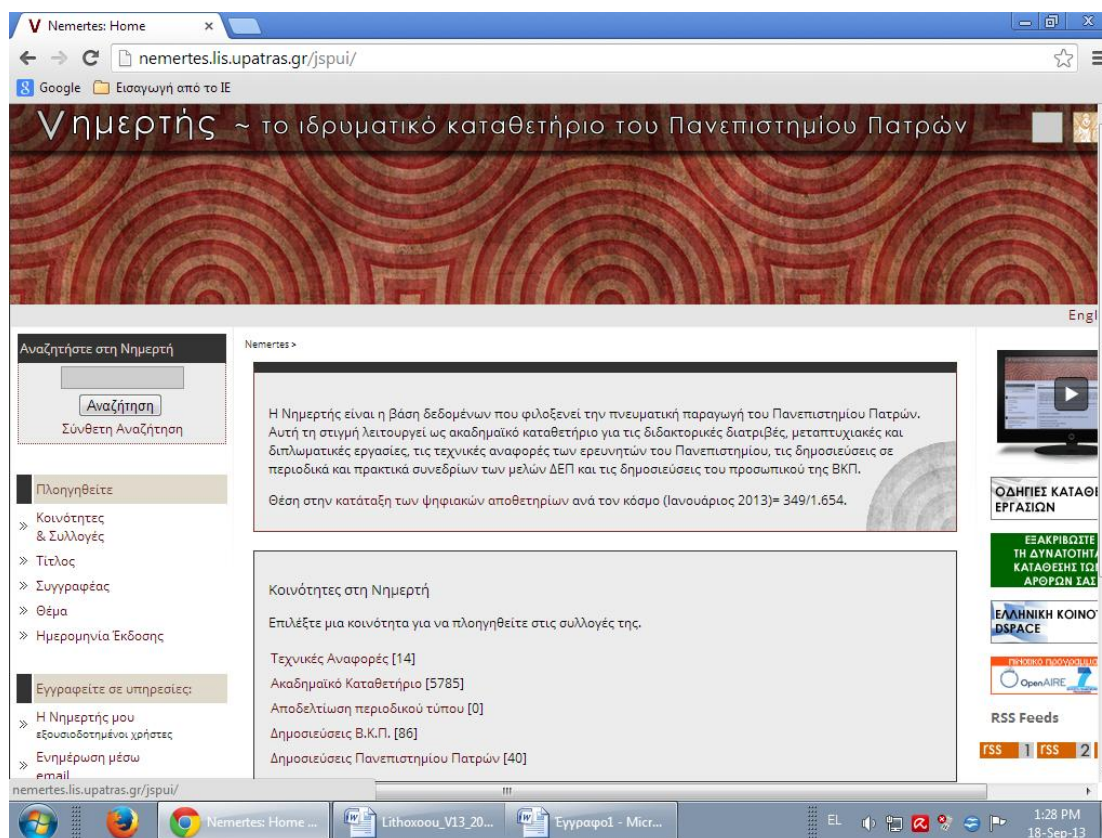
Nemertes: Home ×

nemertes.lis.upatras.gr/jspui/

Google Εισαγωγή από το IE

Νημερτής ~ το ιδρυματικό καταθετήριο του Πανεπιστημίου Πατρών

Engl

Αναζητήστε στη Νημερτή

Αναζήτηση

Σύνθετη Αναζήτηση

Πλοηγηθείτε

» Κοινότητες & Συλλογές

» Τίτλος

» Συγγραφέας

» Θέμα

» Ημερομηνία Έκδοσης

Εγγραφείτε σε υπηρεσίες:

» Η Νημερτής μου εξουσιοδοτημένοι χρήστες

» Ενημέρωση μέσω email

Nemertes >

Η Νημερτής είναι η βάση δεδομένων που φιλοξενεί την πνευματική παραγωγή του Πανεπιστημίου Πατρών. Αυτή τη στιγμή λειτουργεί ως ακαδημαϊκό καταθετήριο για τις διδακτορικές διατριβές, μεταπτυχιακές και διπλωματικές εργασίες, τις τεχνικές αναφορές των ερευνητών του Πανεπιστημίου, τις δημοσιεύσεις σε περιοδικά και πρακτικά συνεδρίων των μελών ΔΕΠ και τις δημοσιεύσεις του προσωπικού της ΒΚΠ.

Θέση στην κατάταξη των ψηφιακών αποθετηρίων ανά τον κόσμο (Ιανουάριος 2013)= 349/1.654.

Κοινότητες στη Νημερτή

Επιλέξτε μια κοινότητα για να πλοηγηθείτε στις συλλογές της.

Τεχνικές Αναφορές [14]

Ακαδημαϊκό Καταθετήριο [5785]

Αποδελτίωση περιοδικού τύπου [0]

Δημοσιεύσεις Β.Κ.Π. [86]

Δημοσιεύσεις Πανεπιστημίου Πατρών [40]

ΟΔΗΓΙΕΣ ΚΑΤΑΘΕ ΕΡΓΑΣΙΩΝ

ΕΞΑΚΡΙΒΩΣΤΕ ΤΗ ΔΥΝΑΤΟΤΗΤ ΚΑΤΑΘΕΣΗΣ ΤΩ ΑΡΘΡΩΝ ΣΑΣ

ΕΛΛΗΝΙΚΗ ΚΟΙΝΟΤ DSPACE

OpenAIRE

RSS Feeds

rss 1 rss 2

nemertes.lis.upatras.gr/jspui/

Nemertes: Home ...

Lithoxoou_V13_20...

Έγγραφο1 - Micr...

EL

1:28 PM
18-Sep-13